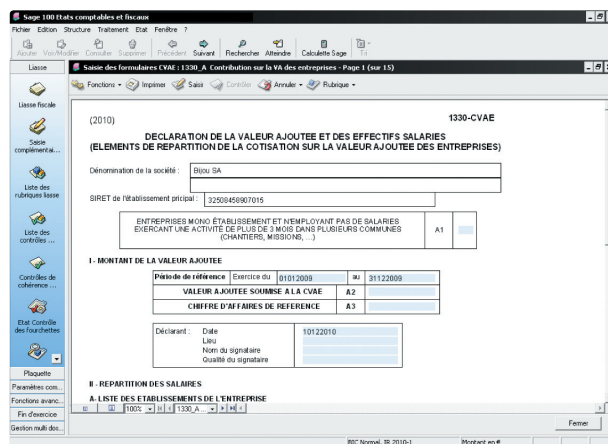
Sage 100 Etats comptables et fiscaux

Fichier Edition Structure Traitement Etat Fenêtre ?

Ajouter Voir/Modifier Consulter Supprimer Précédent Suivant Rechercher Atteindre Calculette Sage Tri

Liasse

Liasse fiscale

Saisie complémentai...

Liste des rubriques liasse

Liste des contrôles ...

Contrôles de cohérence ...

Etat Contrôle des fourchettes

Plaquette

Paramètres com...

Fonctions avanc...

Fin d'exercice

Gestion multi dos...

Saisie des formulaires CVAE : 1330_A Contribution sur la VA des entreprises - Page 1 (sur 15)

Fonctions Imprimer Saisir Contrôler Annuler Rubrique

(2010)

1330-CVAE

DECLARATION DE LA VALEUR AJOUTEE ET DES EFFECTIFS SALARIES
(ELEMENTS DE REPARTITION DE LA COTISATION SUR LA VALEUR AJOUTEE DES ENTREPRISES)

Dénomination de la société : Bijou SA

SIRET de l'établissement principal : 32508456907015

ENTREPRISES MONO ÉTABLISSEMENT ET N'EMPLOYANT PAS DE SALARIES EXERCANT UNE ACTIVITÉ DE PLUS DE 3 MOIS DANS PLUSIEURS COMMUNES (CHANTIERS, MISSIONS, ...) A1

I - MONTANT DE LA VALEUR AJOUTEE

| Période de référence | Exercice du 01012009 | au 31122009 |
|---|---|---|
| VALEUR AJOUTEE SOUMISE A LA CVAE | A2 | |
| CHIFFRE D'AFFAIRES DE REFERENCE | A3 | |

Déclarant : Date 10122010
Lieu
Nom du signataire
Qualité du signataire

II - REPARTITION DES SALARIES

A - LISTE DES ETABLISSEMENTS DE L'ENTREPRISE

100% 1330_A

Fermer

BIC Normal, IR 2010-1 Montant en €